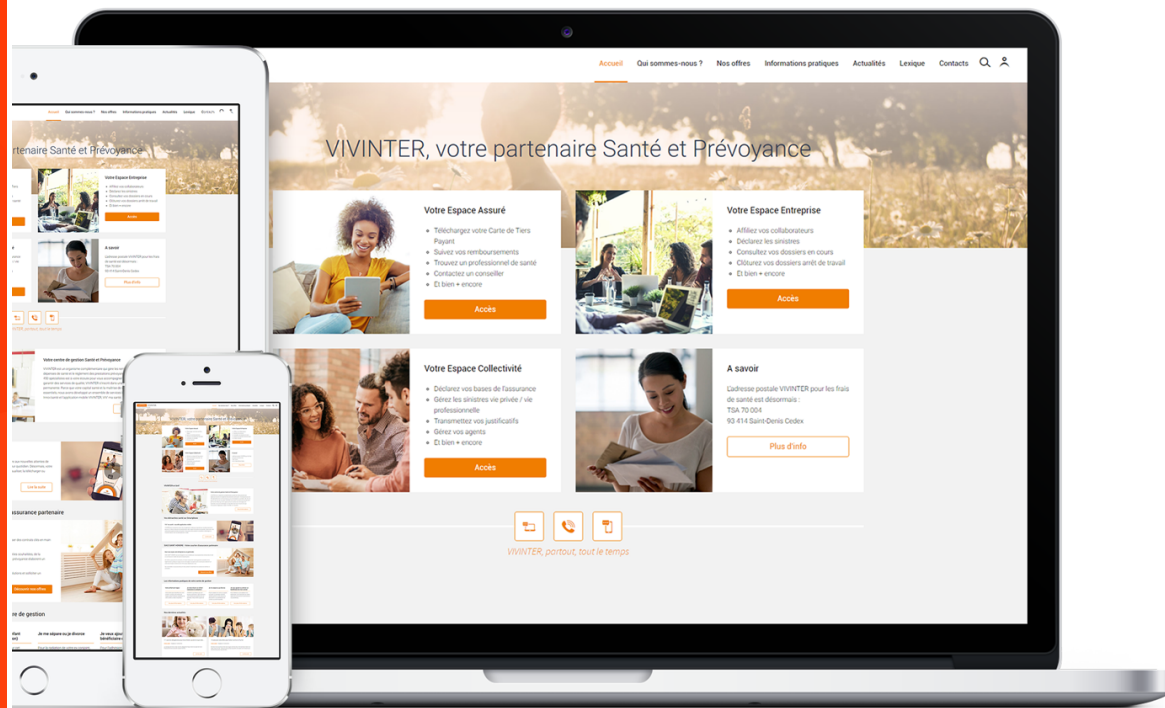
Accueil Qui sommes-nous ? Nos offres Informations pratiques Actualités Lexique Contacts

VIVINTER, votre partenaire Santé et Prévoyance

Votre Espace Assuré

Téléchargez votre Carte de Tiers Payant
Suivez vos remboursements
Trouvez un professionnel de santé
Contactez un conseiller
Et bien + encore

Accès

Votre Espace Entreprise

Affiliez vos collaborateurs
Déclarez les sinistres
Consultez vos dossiers en cours
Clôturez vos dossiers arrêt de travail
Et bien + encore

Accès

Votre Espace Collectivité

Déclarez vos bases de l'assurance
Gérez les sinistres vie privée / vie professionnelle
Transmettez vos justificatifs
Gérez vos agents
Et bien + encore

Accès

A savoir

L'adresse postale VIVINTER pour les frais de santé est désormais :
TSA 70 004
93 414 Saint-Denis Cedex

Plus d'info

VIVINTER, partout, tout le temps

artenaire Santé et Prévoyance

Votre Espace Entreprise

Accès

A savoir

Plus d'info

Votre centre de gestion Santé et Prévoyance

Lire la suite

assurance partenaire

Découvrir nos offres

re de gestion

Je me sépare ou je divorce

Je veux ajouter un bénéficiaire